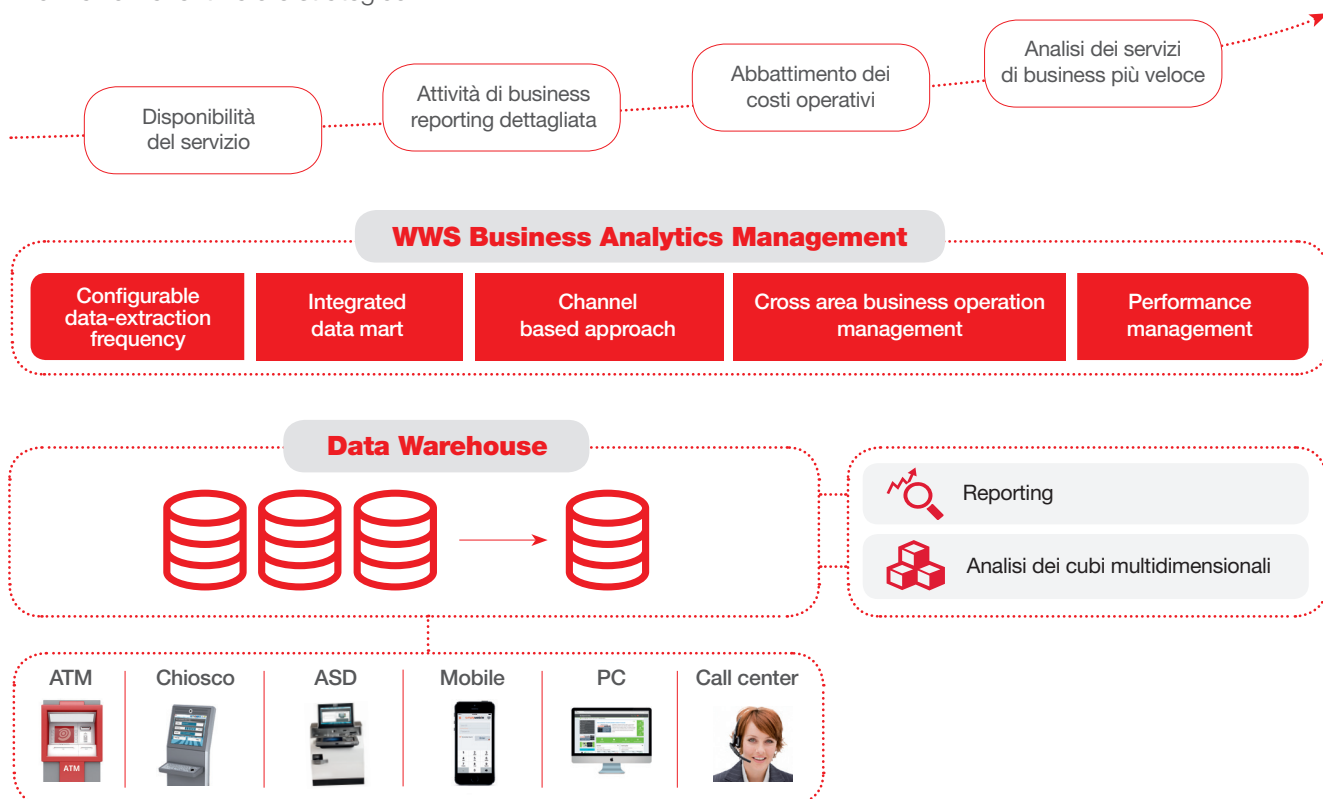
Disponibilità del servizio

Attività di business reporting dettagliata

Abbattimento dei costi operativi

Analisi dei servizi di business più veloce

WWS Business Analytics Management

Configurable data-extraction frequency

Integrated data mart

Channel based approach

Cross area business operation management

Performance management

Data Warehouse

Reporting

Analisi dei cubi multidimensionali

ATM

Chiosco

ASD

Mobile

PC

Call center

ATM